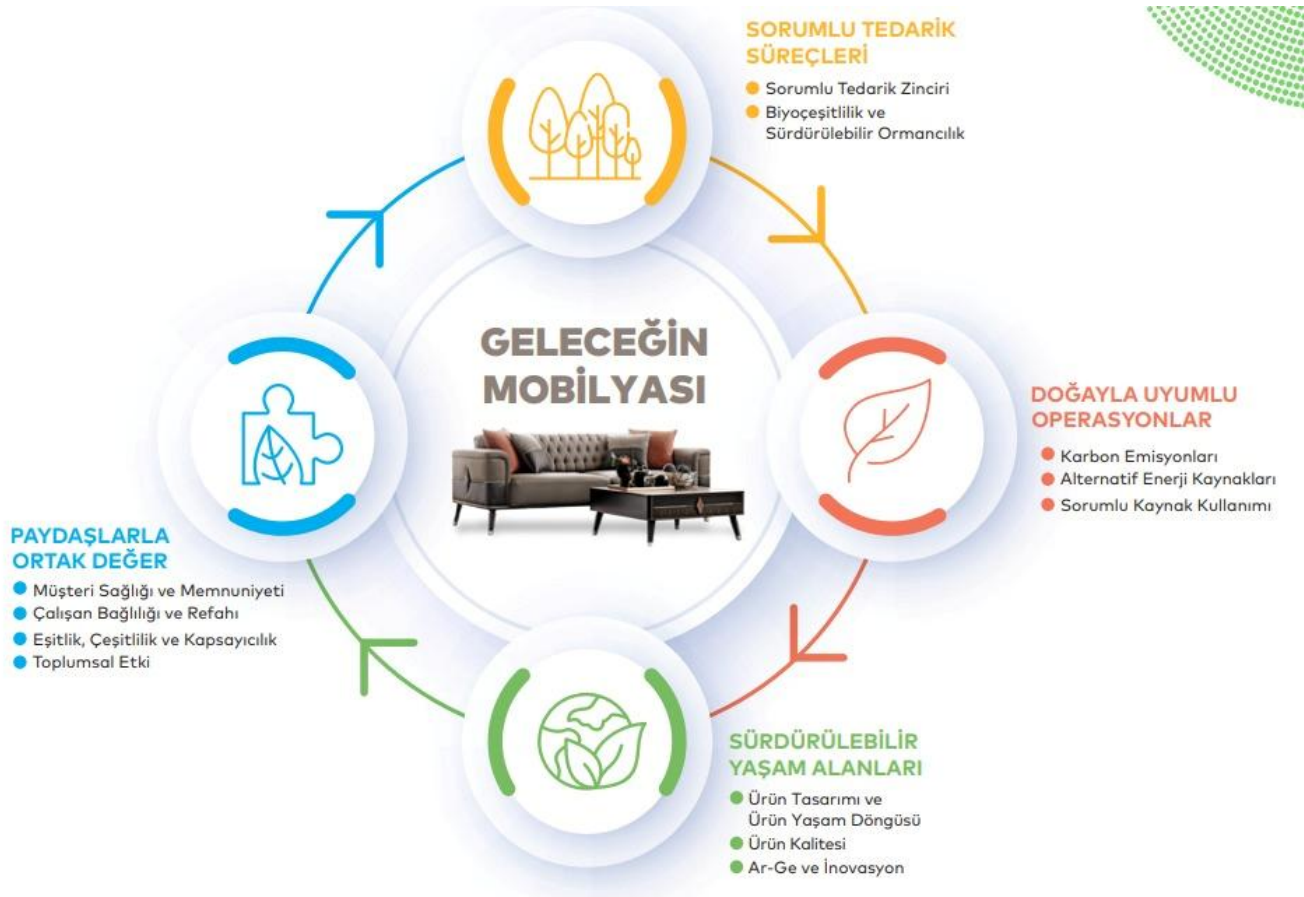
GELECEĞİN MOBİLYASI

SORUMLU TEDARİK SÜREÇLERİ
Sorumlu Tedarik Zinciri
Biyoçeşitlilik ve Sürdürülebilir Ormancılık

DOĞAYLA UYUMLU OPERASYONLAR
Karbon Emisyonları
Alternatif Enerji Kaynakları
Sorumlu Kaynak Kullanımı

SÜRDÜRÜLEBİLİR YAŞAM ALANLARI
Ürün Tasarımı ve Ürün Yaşam Döngüsü
Ürün Kalitesi
Ar-Ge ve İnovasyon

PAYDAŞLARLA ORTAK DEĞER
Müşteri Sağlığı ve Memnuniyeti
Çalışan Bağlılığı ve Refahı
Eşitlik, Çeşitlilik ve Kapsayıcılık
Toplumsal Etki